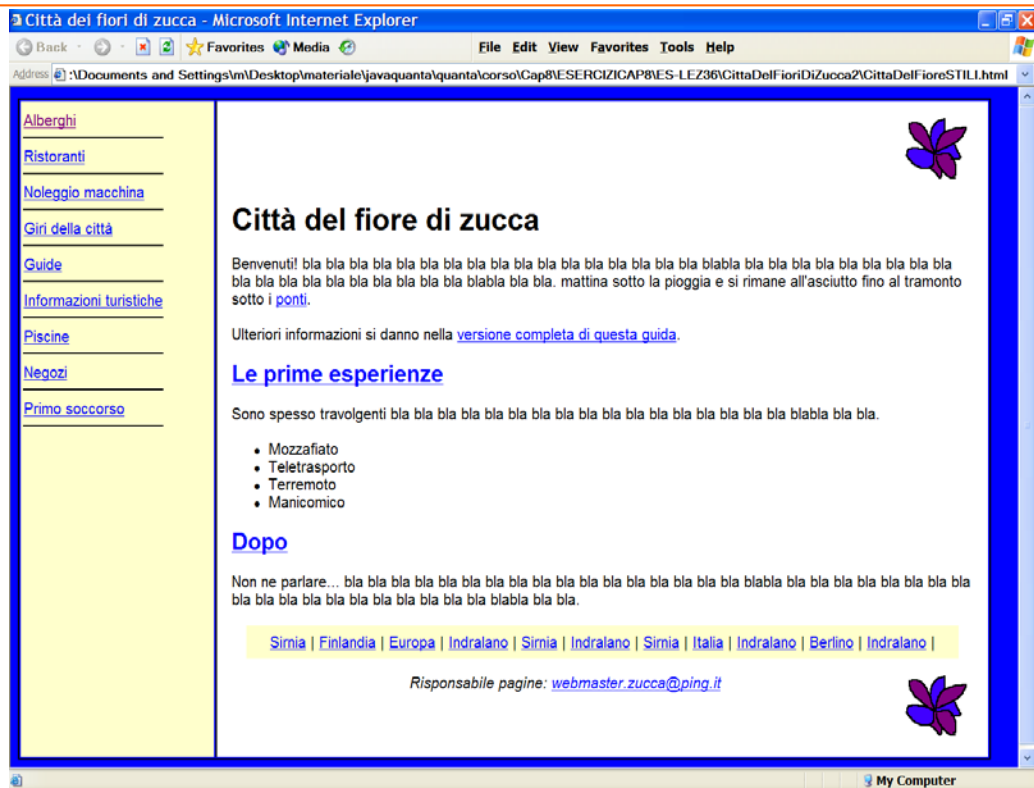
Città dei fiori di zucca - Microsoft Internet Explorer

Back Favorites Media File Edit View Favorites Tools Help

Address :\Documents and Settings\m\Desktop\materiale\javaquanta\quanta\corso\Cap8\ESERCIZICAP8\ES-LEZ36\CittaDelFioriDiZucca2\CittaDelFioreSTILI.html

Alberghi
Ristoranti
Noleggio macchina
Giri della città
Guide
Informazioni turistiche
Piscine
Negozi
Primo soccorso

# Città del fiore di zucca

Benvenuti! bla bla bla bla bla bla bla bla bla bla bla bla bla bla bla bla bla blabla bla bla bla bla bla bla bla bla bla bla bla bla bla bla bla bla bla bla bla bla bla blabla bla bla. mattina sotto la pioggia e si rimane all'asciutto fino al tramonto sotto i ponti.

Ulteriori informazioni si danno nella versione completa di questa guida.

## Le prime esperienze

Sono spesso travolgenti bla bla bla bla bla bla bla bla bla bla bla bla bla bla bla bla bla bla bla blabla bla bla.

- Mozzafiato
- Teletrasporto
- Terremoto
- Manicomico

## Dopo

Non ne parlare... bla bla bla bla bla bla bla bla bla bla bla bla bla bla bla bla bla blabla bla bla bla bla bla bla bla bla bla bla bla bla bla bla bla bla bla bla bla bla blabla bla bla.

Sirnia | Finlandia | Europa | Indralano | Sirnia | Indralano | Sirnia | Italia | Indralano | Berlino | Indralano |

Risponsabile pagine: webmaster.zucca@ping.it

My Computer